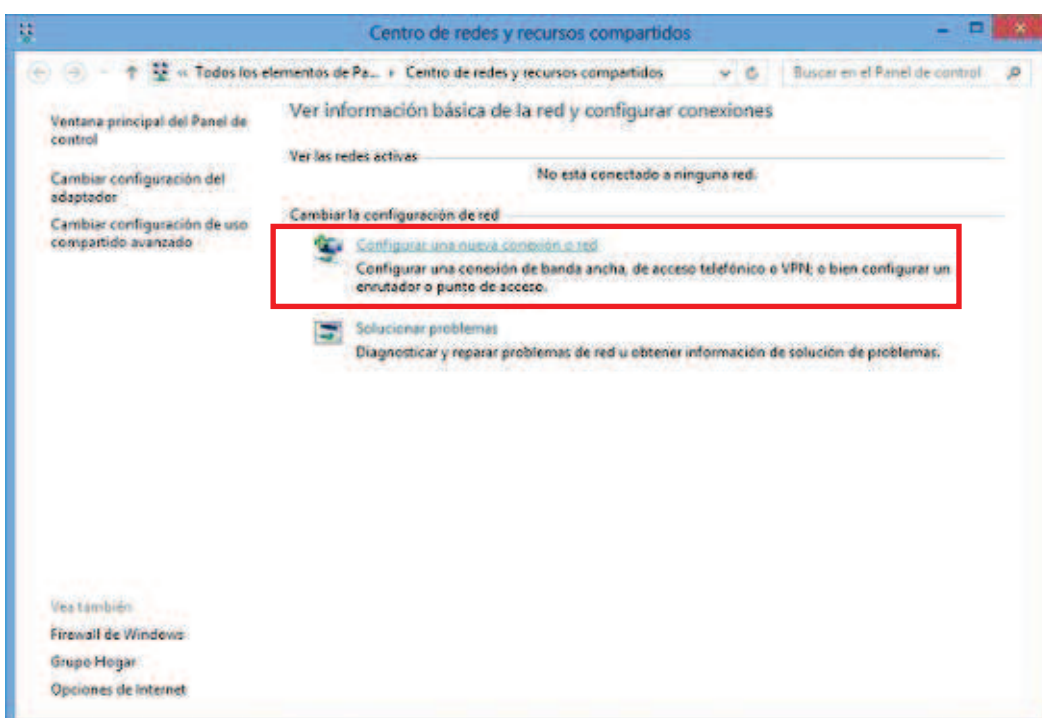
Centro de redes y recursos compartidos

« Todos los elementos de Pa... › Centro de redes y recursos compartidos

Buscar en el Panel de control

Ventana principal del Panel de control

Cambiar configuración del adaptador

Cambiar configuración de uso compartido avanzado

Ver información básica de la red y configurar conexiones

Ver las redes activas

No está conectado a ninguna red.

Cambiar la configuración de red

Configurar una nueva conexión o red

Configurar una conexión de banda ancha, de acceso telefónico o VPN; o bien configurar un enrutador o punto de acceso.

Solucionar problemas

Diagnosticar y reparar problemas de red u obtener información de solución de problemas.

Vea también

Firewall de Windows

Grupo Hogar

Opciones de Internet